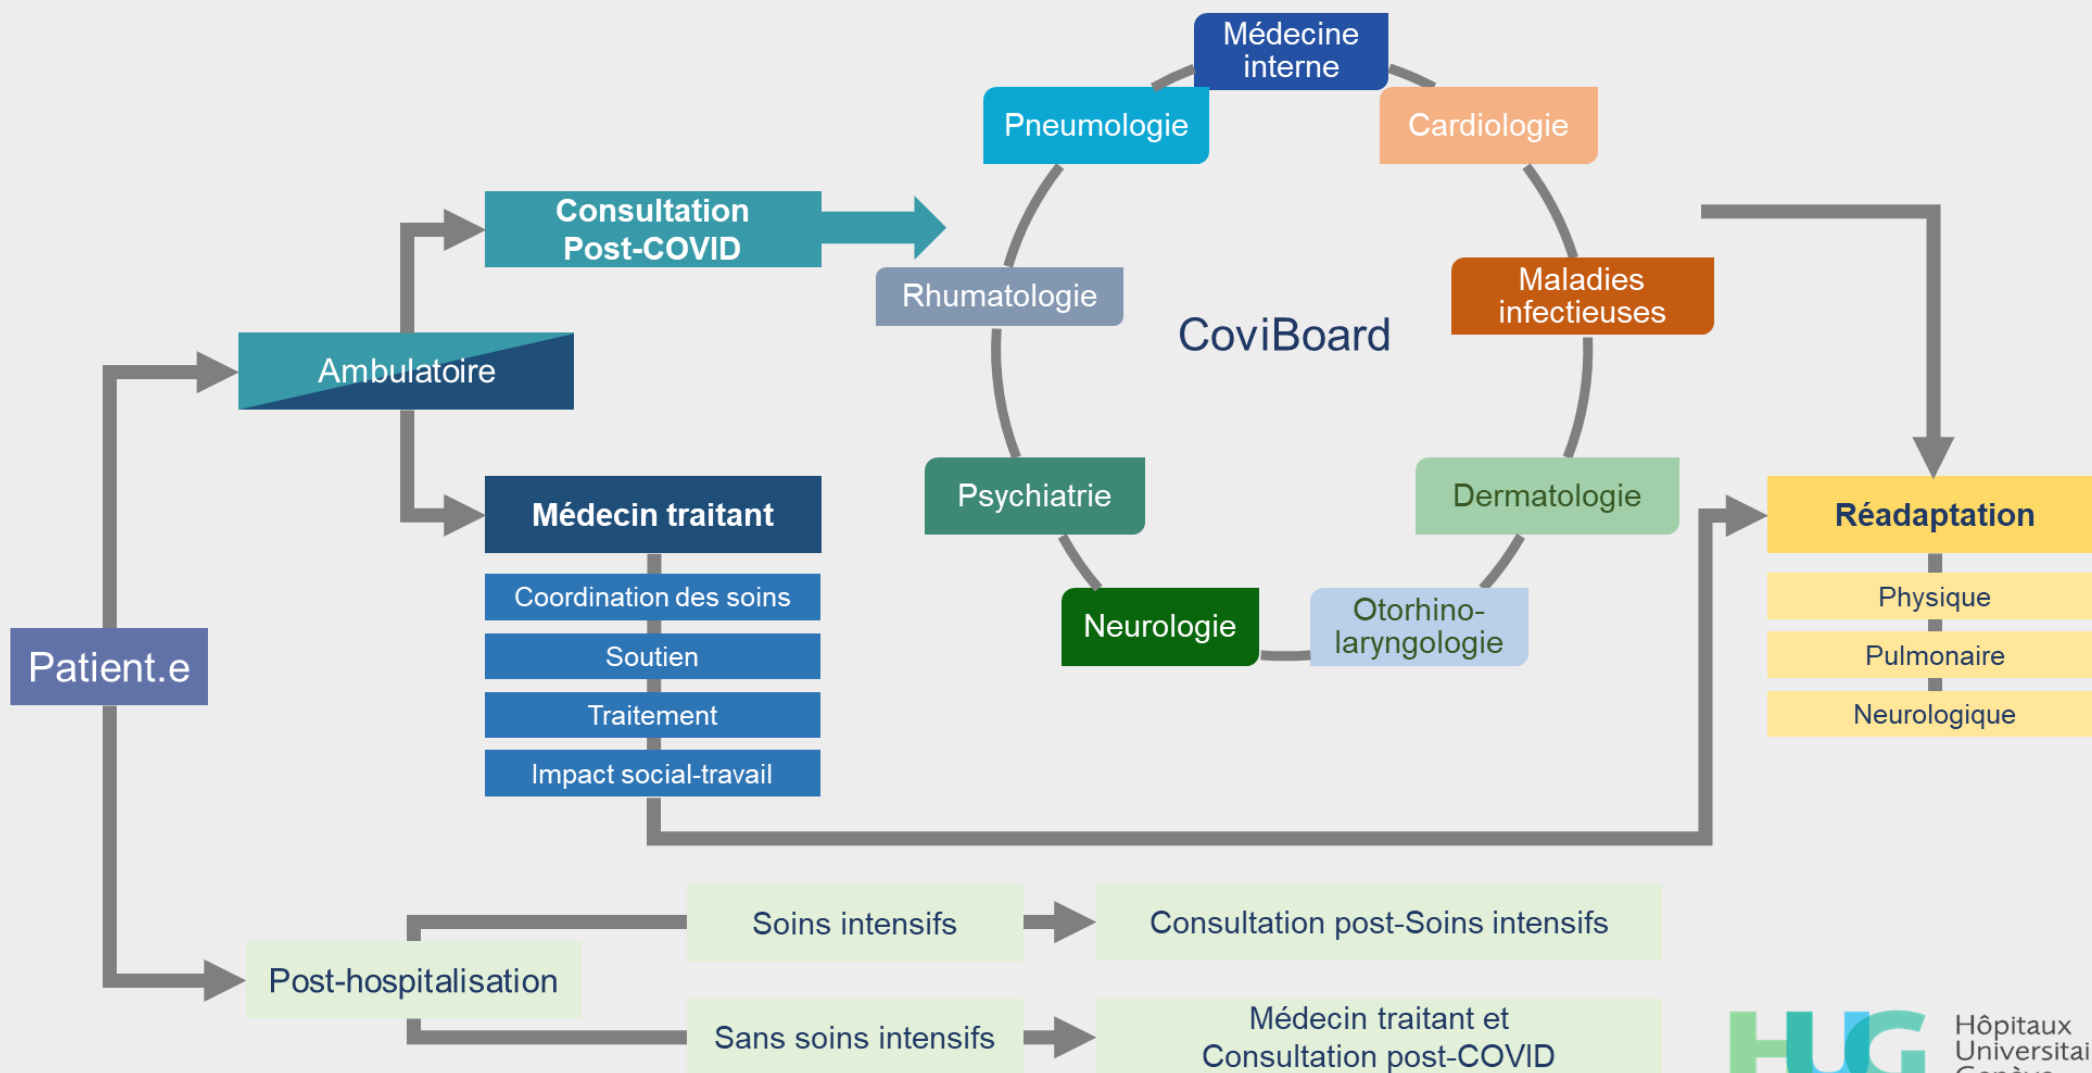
Médecine interne

Pneumologie

Cardiologie

Consultation Post-COVID

Rhumatologie

CoviBoard

Maladies infectieuses

Ambulatoire

Médecin traitant

Psychiatrie

Dermatologie

Réadaptation

Coordination des soins

Soutien

Traitement

Impact social-travail

Neurologie

Otorhino-laryngologie

Physique

Pulmonaire

Neurologique

Patient.e

Soins intensifs

Consultation post-Soins intensifs

Post-hospitalisation

Sans soins intensifs

Médecin traitant et Consultation post-COVID

HUG Hôpitaux Universitai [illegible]